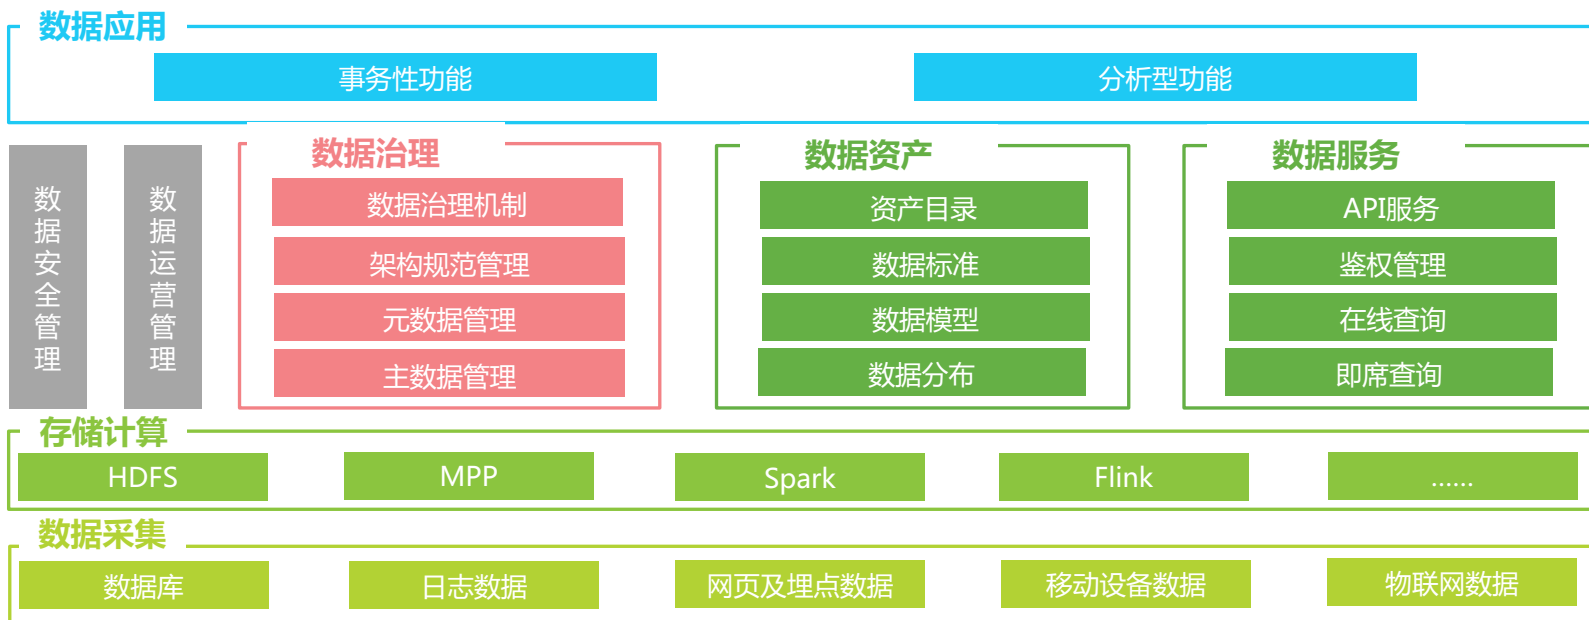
数据应用

事务性功能

分析型功能

数据安全管理

数据运营管理

数据治理

数据治理机制

架构规范管理

元数据管理

主数据管理

数据资产

资产目录

数据标准

数据模型

数据分布

数据服务

API服务

鉴权管理

在线查询

即席查询

存储计算

HDFS

MPP

Spark

Flink

......

数据采集

数据库

日志数据

网页及埋点数据

移动设备数据

物联网数据